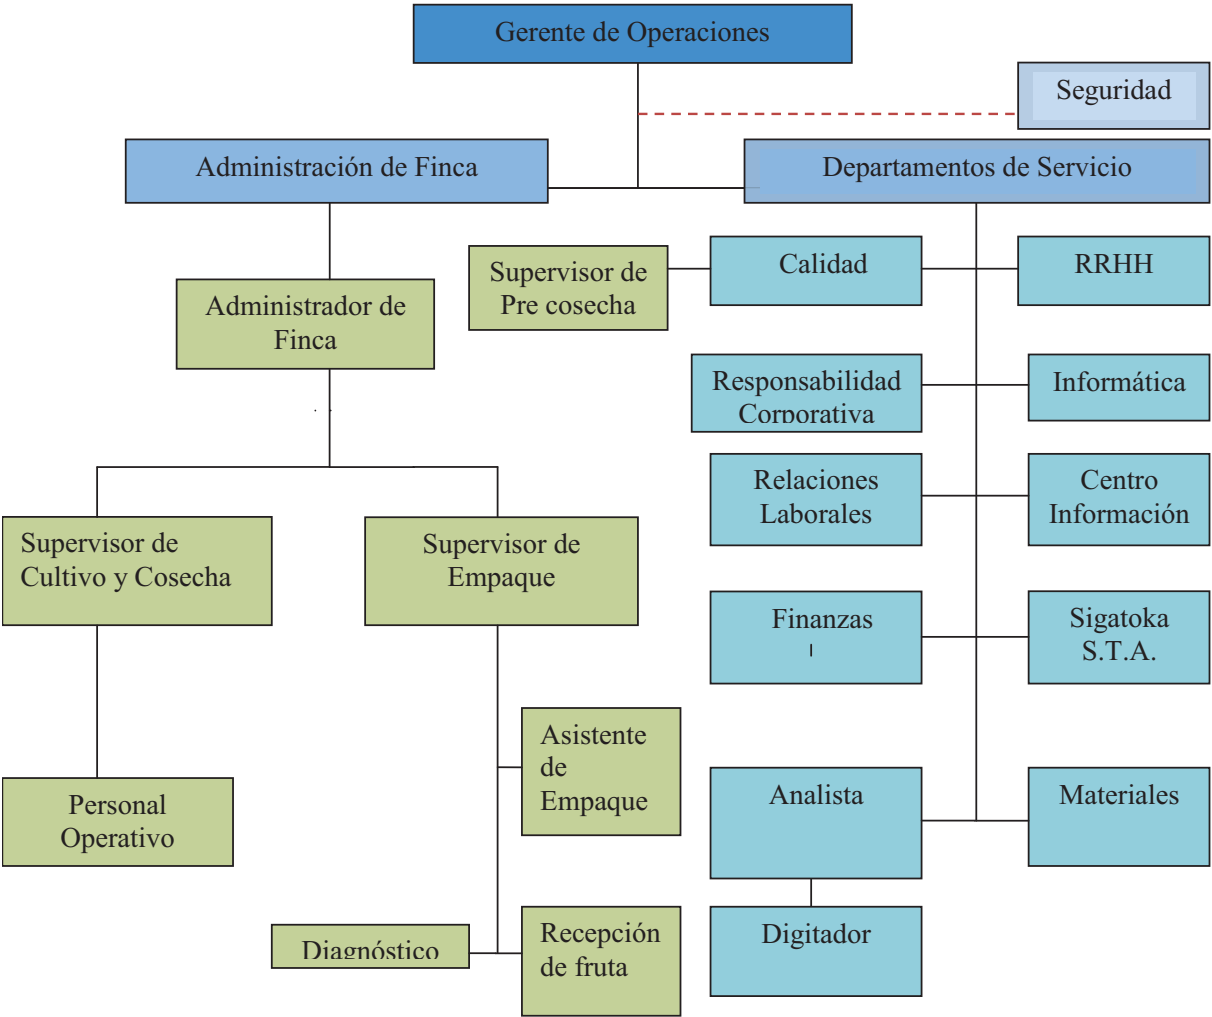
Gerente de Operaciones

Seguridad

Administración de Finca

Departamentos de Servicio

Supervisor de Pre cosecha

Calidad

RRHH

Administrador de Finca

Responsabilidad Corporativa

Informática

Relaciones Laborales

Centro Información

Supervisor de Cultivo y Cosecha

Supervisor de Empaque

Finanzas

Sigatoka S.T.A.

Asistente de Empaque

Analista

Materiales

Personal Operativo

Diagnóstico

Recepción de fruta

Digitador